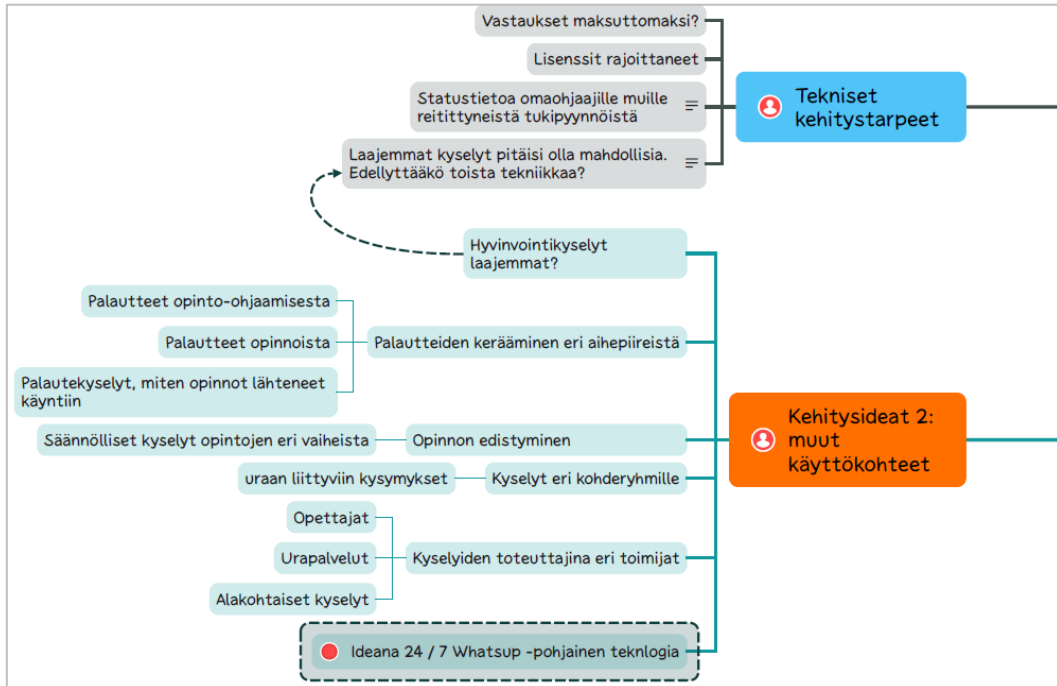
Vastaukset maksuttomaksi?

Lisenssit rajoittaneet

Statustietoa omaohjaajille muille reitittyneistä tukipyynnöistä

Laajemmat kyselyt pitäisi olla mahdollisia. Edellyttääkö toista tekniikkaa?

Tekniset kehitystarpeet

Hyvinvointikyselyt laajemmat?

Palautteet opinto-ohjaamisesta

Palautteet opinnoista

Palautekyselyt, miten opinnot lähteneet käyntiin

Palautteiden kerääminen eri aihepiireistä

Säännölliset kyselyt opintojen eri vaiheista

Opinnon edistyminen

Kehitysideat 2: muut käyttökohteet

uraan liittyviin kysymykset

Kyselyt eri kohderyhmille

Opettajat

Urapalvelut

Kyselyiden toteuttajina eri toimijat

Alakohtaiset kyselyt

Ideana 24 / 7 Whatsup -pohjainen teknologia